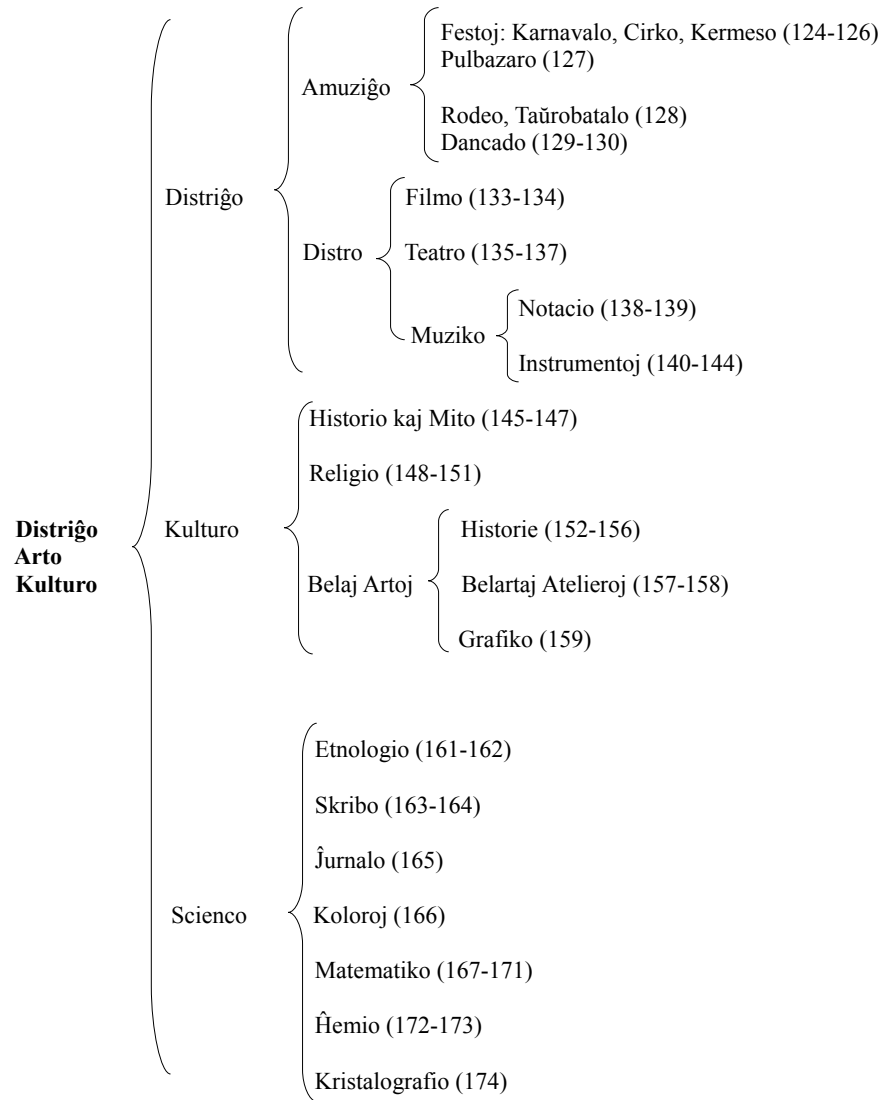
Distriĝo
Arto
Kulturo

Distriĝo

Amuziĝo

Festoj: Karnavalo, Cirko, Kermeso (124-126)
Pulbazaro (127)

Rodeo, Taŭrobatalo (128)
Dancado (129-130)

Distro

Filmo (133-134)

Teatro (135-137)

Muziko

Notacio (138-139)

Instrumentoj (140-144)

Kulturo

Historio kaj Mito (145-147)

Religio (148-151)

Belaj Artoj

Historie (152-156)

Belartaj Atelieroj (157-158)

Grafiko (159)

Scienco

Etnologio (161-162)

Skribo (163-164)

Ĵurnalo (165)

Koloroj (166)

Matematiko (167-171)

Ĥemio (172-173)

Kristalografio (174)